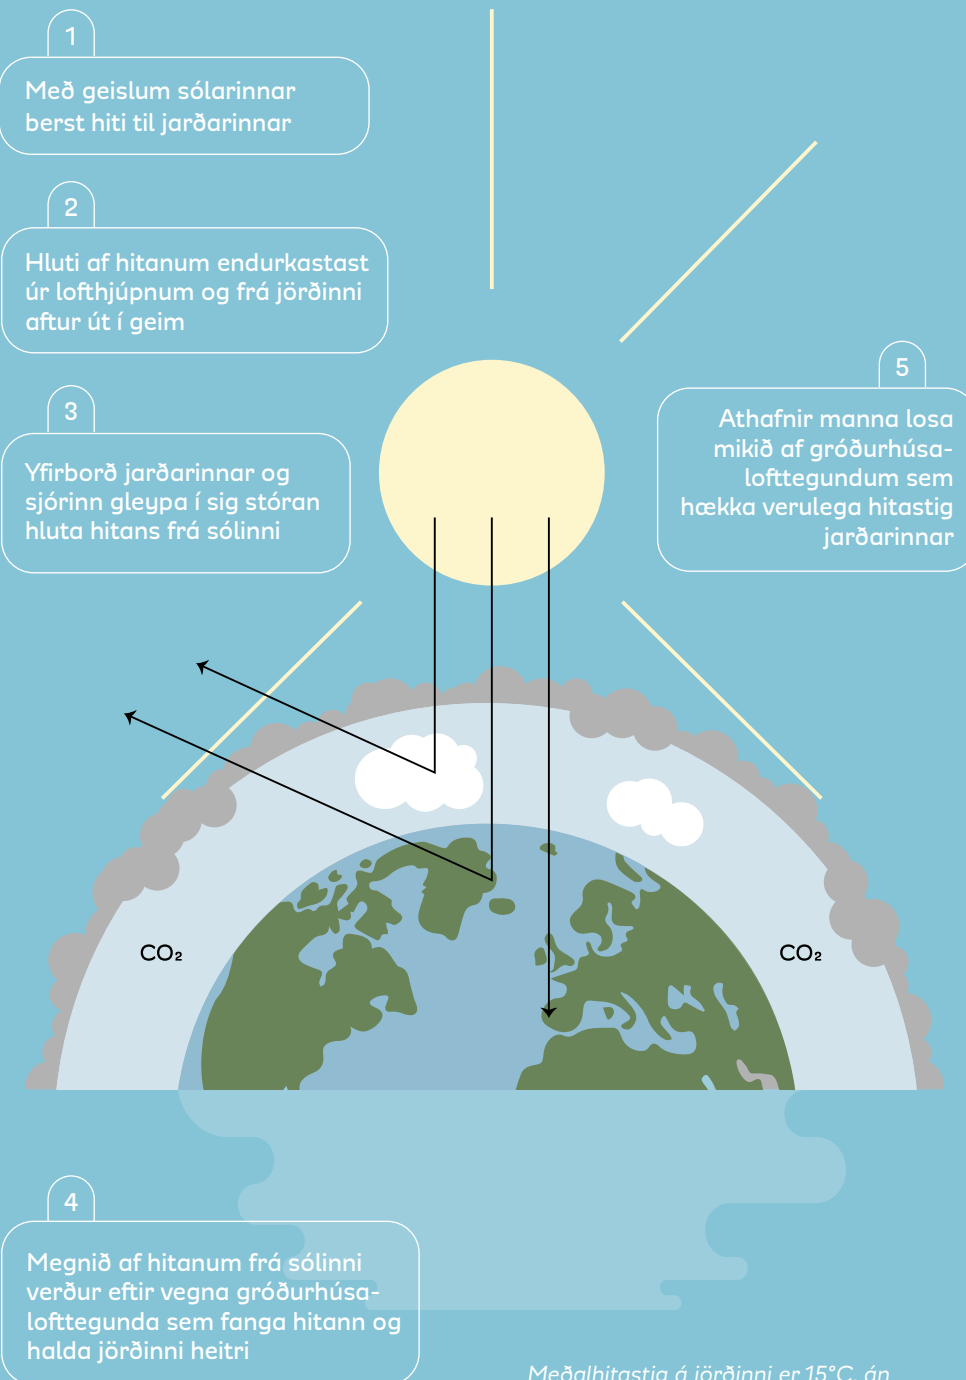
1

Með geislum sólarinnar berst hiti til jarðarinnar

2

Hluti af hitanum endurkastast úr lofthjúpnum og frá jörðinni aftur út í geim

3

Yfirborð jarðarinnar og sjórinn gleypa í sig stóran hluta hitans frá sólinni

5

Athafnir manna losa mikið af gróðurhúsalofttegundum sem hækka verulega hitastig jarðarinnar

$CO_2$

$CO_2$

4

Megnið af hitanum frá sólinni verður eftir vegna gróðurhúsalofttegunda sem fanga hitann og halda jörðinni heitri

Meðalhitastig á jörðinni er 15°C, án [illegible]